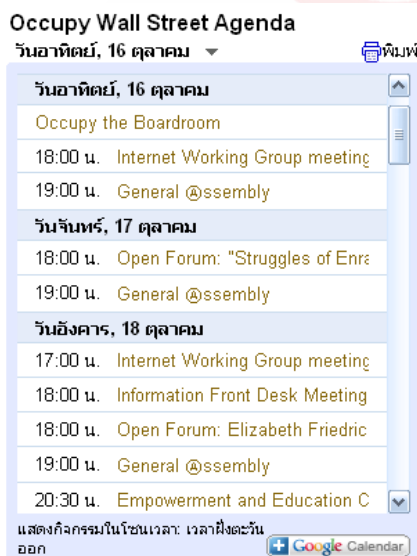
Occupy Wall Street Agenda

วันอาทิตย์, 16 ตุลาคม

พิมพ์

วันอาทิตย์, 16 ตุลาคม

Occupy the Boardroom

18:00 น. Internet Working Group meeting

19:00 น. General @ssembly

วันจันทร์, 17 ตุลาคม

18:00 น. Open Forum: "Struggles of Enra

19:00 น. General @ssembly

วันอังคาร, 18 ตุลาคม

17:00 น. Internet Working Group meeting

18:00 น. Information Front Desk Meeting

18:00 น. Open Forum: Elizabeth Friedric

19:00 น. General @ssembly

20:30 น. Empowerment and Education C

แสดงกิจกรรมในโซนเวลา: เวลาฝั่งตะวันออก

Google Calendar